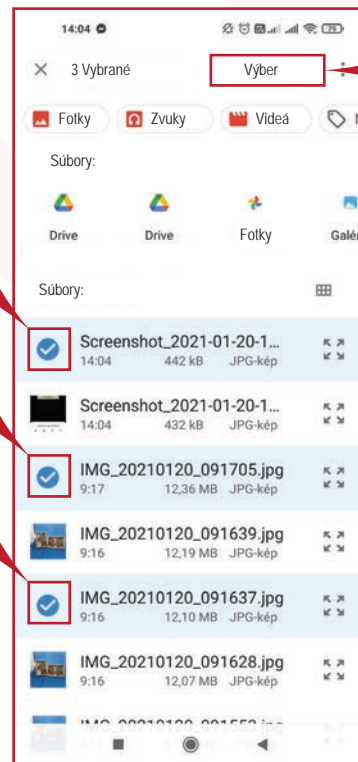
14:04

3 Vybrané

Výber

Fotky
Zvuky
Videá

Súbory:

Drive
Drive
Fotky
Galér

Súbory:

Screenshot_2021-01-20-1...
14:04 442 kB JPG-kép

Screenshot_2021-01-20-1...
14:04 432 kB JPG-kép

IMG_20210120_091705.jpg
9:17 12,36 MB JPG-kép

IMG_20210120_091639.jpg
9:16 12,19 MB JPG-kép

IMG_20210120_091637.jpg
9:16 12,10 MB JPG-kép

IMG_20210120_091628.jpg
9:16 12,07 MB JPG-kép

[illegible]